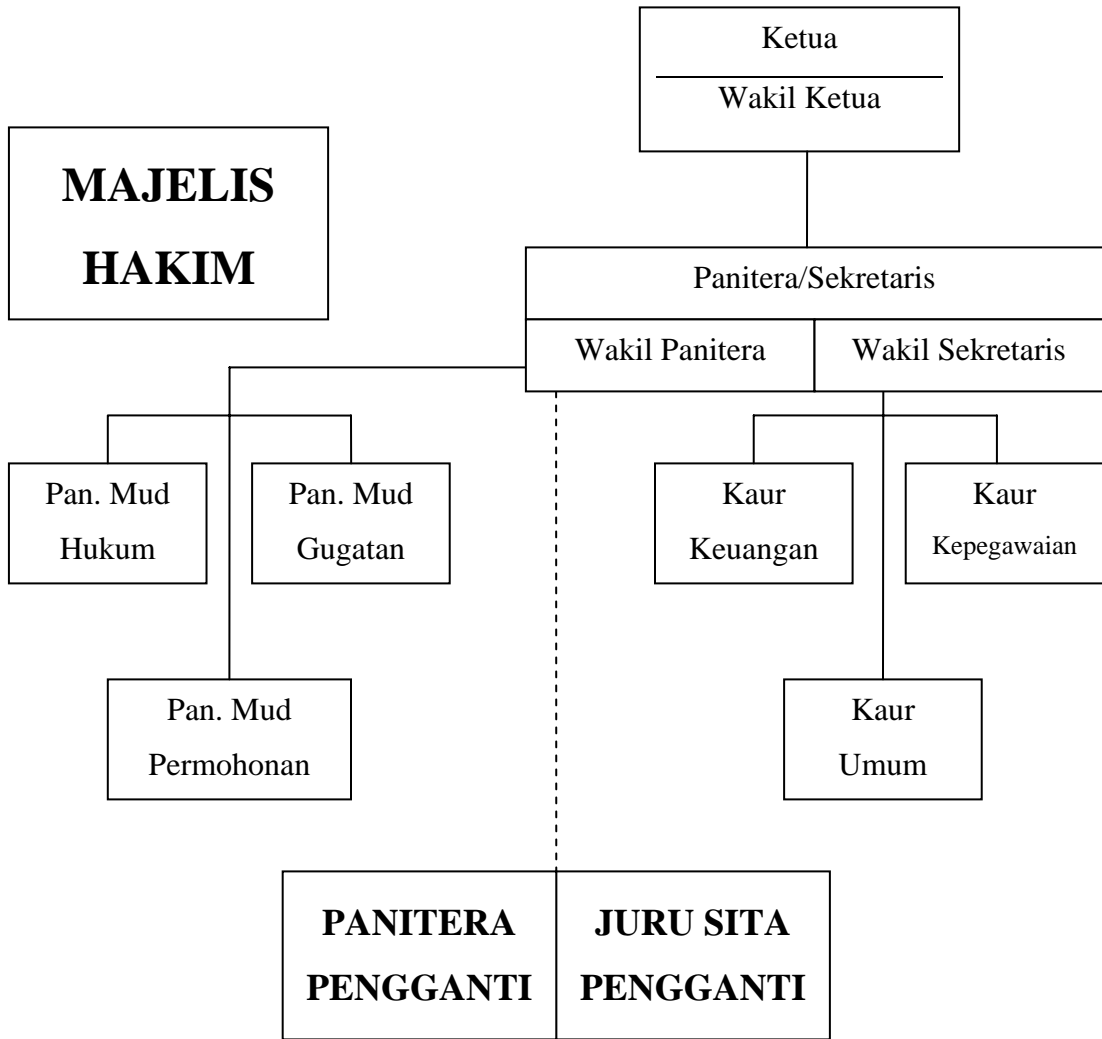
Ketua
Wakil Ketua

MAJELIS HAKIM

Panitera/Sekretaris
Wakil Panitera
Wakil Sekretaris

Pan. Mud Hukum

Pan. Mud Gugatan

Kaur Keuangan

Kaur Kepegawaian

Pan. Mud Permohonan

Kaur Umum

PANITERA PENGGANTI

JURU SITA PENGGANTI